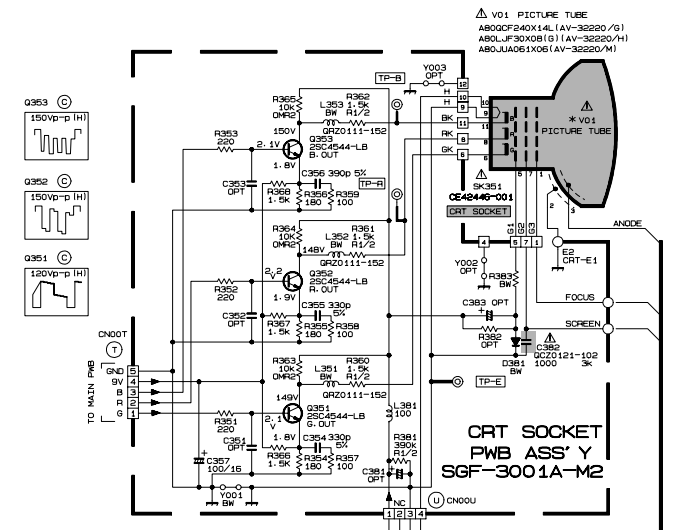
⚠ V01 PICTURE TUBE
A80QCF240X14L (AV-32220/G)
A80LJF30X08(G) (AV-32220/H)
A80JUA061X06 (AV-32220/M)

Q353 Ⓒ
150Vp-p (H)

Q352 Ⓒ
150Vp-p (H)

Q351 Ⓒ
120Vp-p (H)

R353 220
C353 OPT
R365 10k OMR2
R362 1.5k BW R1/2
L353 BW
QRZ0111-152
150V
2.1V
1.8V
Q353 2SC4544-LB B.OUT
C356 390p 5%
R368 1.5k
R356 180
R359 100
TP-B
TP-A
Y003 OPT
12
11
10
9
8
7
6
H
H
BK
RK
GK
10
9
8
7
6
⚠
SK351
CE42446-001
CRT SOCKET
*V01
PICTURE TUBE
G3
G2
G1
2
3
R364 10k OMR2
R361 1.5k BW R1/2
L352 BW
148V
QRZ0111-152
2V
1.9V
Q352 2SC4544-LB R.OUT
R352 220
C352 OPT
C355 330p 5%
R367 1.5k
R355 180
R358 100
4
5
7
1
Y002 OPT
R383 BW
E2 CRT-E1
ANODE
FOCUS
SCREEN
C383 OPT
R382 OPT
D381 BW
⚠ C382 QCZ0121-102 1000 3k
CN00T Ⓣ
GND 5
9V 4
B 3
R 2
G 1
TO MAIN PWB
R363 10k OMR2
R360 1.5k BW R1/2
L351 BW
QRZ0111-152
149V
2V
1.8V
Q351 2SC4544-LB G.OUT
TP-E
L381 100
R351 220
C351 OPT
C357 100/16
C354 390p 5%
R366 1.5k
R354 180
R357 100
R381 390k R1/2
C381 OPT
Y001 BW
NC
1 2 3 4
Ⓤ CN00U
CRT SOCKET
PWB ASS' Y
SGF-3001A-M2